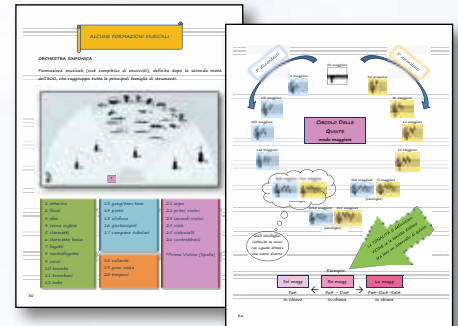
ALCUNE FORMAZIONI MUSICALI

ORCHESTRA SINFONICA

Formazione musicale (o/e complesso di esecutori), definita dopo la seconda metà dell'800, che raggruppa tutte le principali famiglie di strumenti.

1 ottavino
2 flauti
3 oboi
4 corno inglese
5 clarinetti
6 clarinetto basso
7 fagotti
8 controfagotto
9 corni
10 trombe
11 tromboni
12 tuba

13 gong/tam tam
14 piatti
15 silofono
16 glockenspiel
17 campane tubolari

18 celesta
19 gran cassa
20 timpani

21 arpa
22 primi violini
23 secondi violini
24 viole
25 violoncelli
26 contrabbassi

*Primo Violino (Spalla)

84

# diesis
b bemolle

Circolo Delle Quinte
modo maggiore

Do maggiore
Sol maggiore
Fa maggiore
Re maggiore
Sib maggiore
La maggiore
Mib maggiore
Mi maggiore
Lab maggiore
Si maggiore
Reb maggiore
Fa# maggiore
Solb maggiore
Do# maggiore
Dob maggiore

(enarmonia)

Esempio:

Sol magg
Re magg
La magg
Fa#
Fa# - Do#
Fa# - Do# - Sol#

86